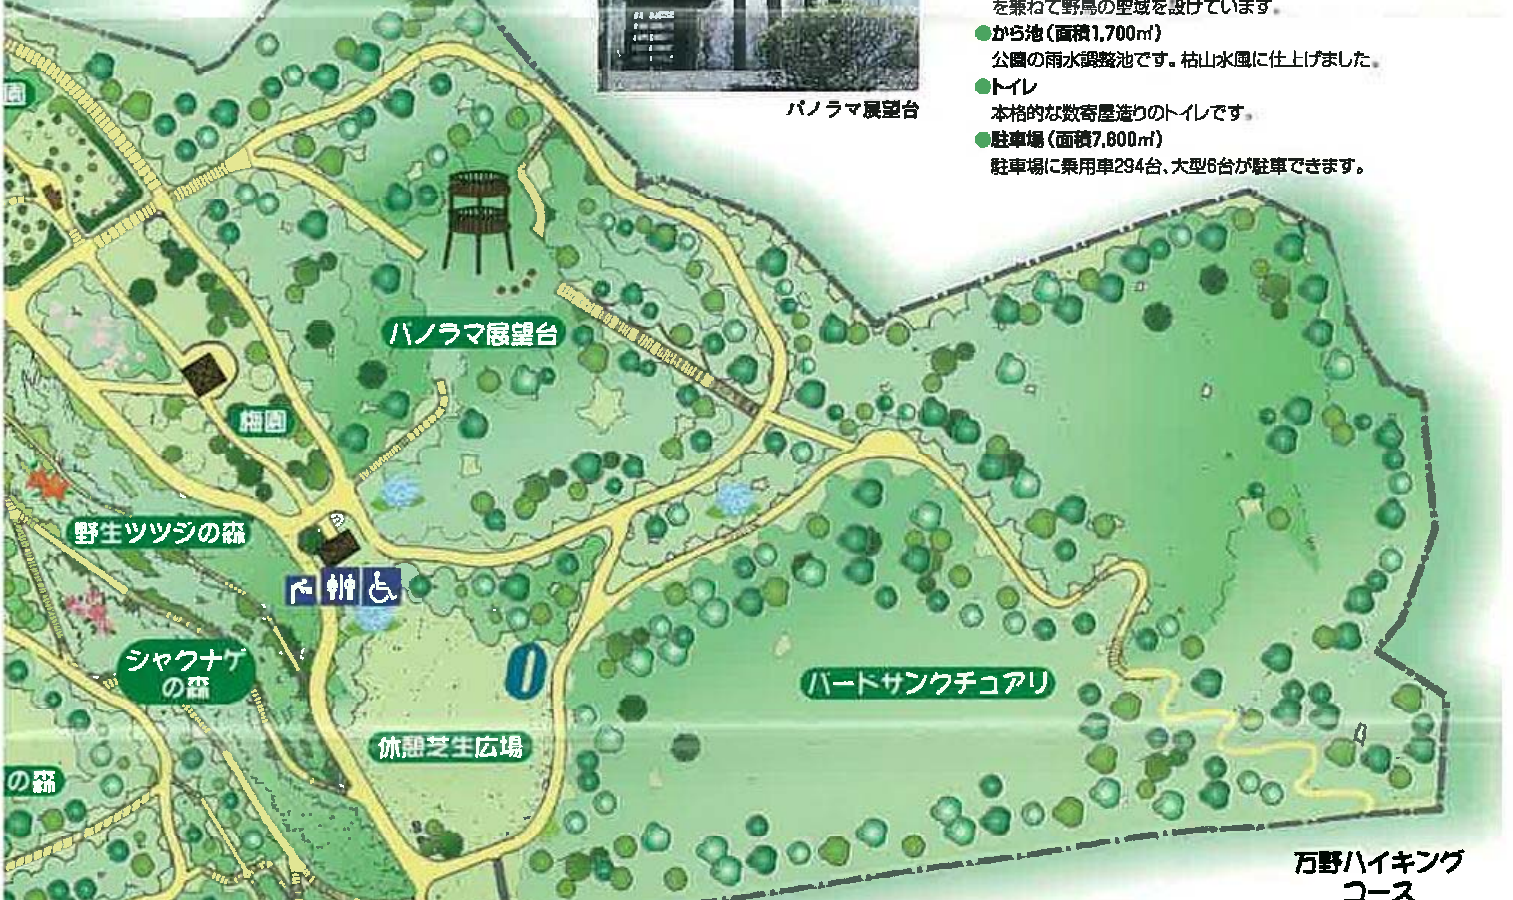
を兼ねて野鳥の聖域を設けています。
●から池（面積1,700㎡）
公園の雨水調整池です。枯山水風に仕上げました。
●トイレ
本格的な数寄屋造りのトイレです。
●駐車場（面積7,800㎡）
駐車場に乗用車294台、大型6台が駐車できます。

パノラマ展望台

園

パノラマ展望台

梅園

野生ツツジの森

シャクナゲの森

の森

休憩芝生広場

バードサンクチュアリ

万野ハイキングコース